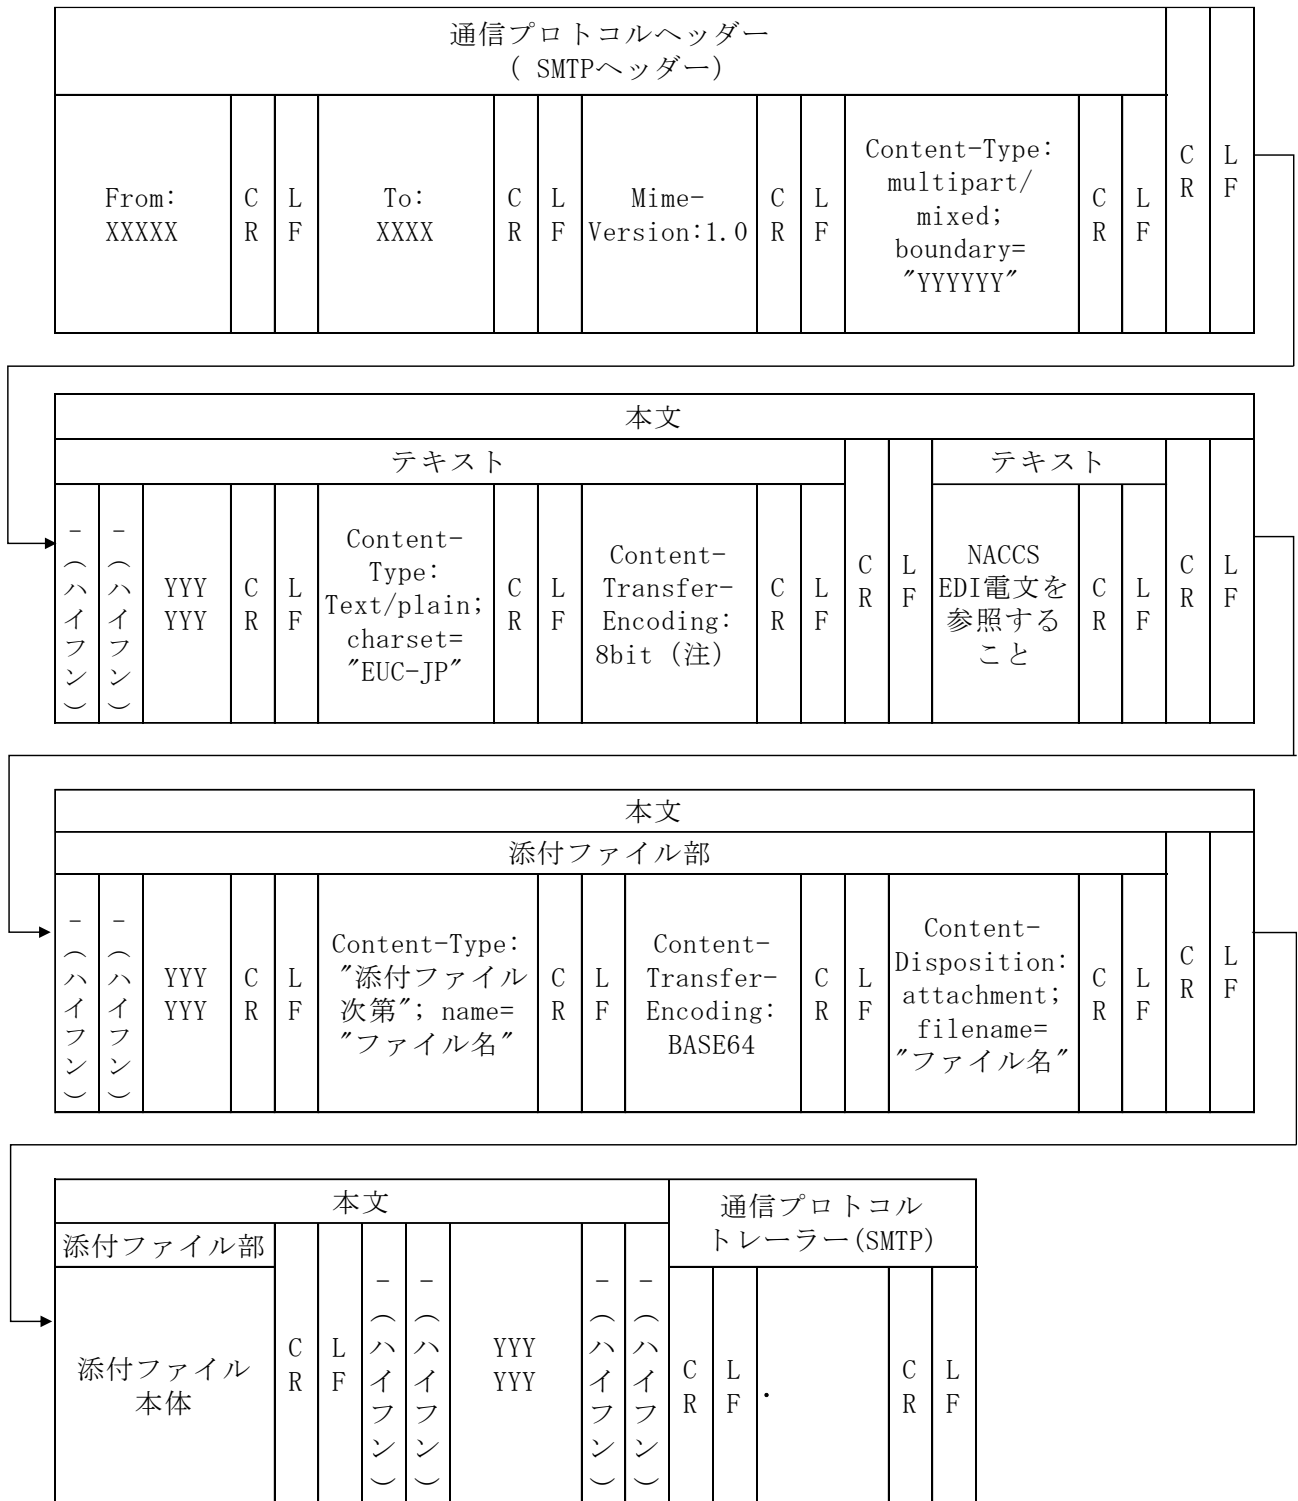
| 通信プロトコルヘッダー ( SMTPヘッダー) | | | | | | | | | | | | | |
|---|---|---|---|---|---|---|---|---|---|---|---|---|---|
| From: XXXXX | CR | LF | To: XXXX | CR | LF | Mime-Version:1.0 | CR | LF | Content-Type: multipart/mixed; boundary= ”YYYYYY” | CR | LF | CR | LF |

| 本文 | | | | | | | | | | | | | | | | |
|---|---|---|---|---|---|---|---|---|---|---|---|---|---|---|---|---|
| テキスト | | | | | | | | | | | CR | LF | テキスト | | | CR | LF |
| -(ハイフン) | -(ハイフン) | YYYYYY | CR | LF | Content-Type: Text/plain; charset= ”EUC-JP” | CR | LF | Content-Transfer-Encoding: 8bit (注) | CR | LF | | | NACCS EDI電文を参照すること | CR | LF | | |

| 本文 | | | | | | | | | | | | | | |
|---|---|---|---|---|---|---|---|---|---|---|---|---|---|---|
| 添付ファイル部 | | | | | | | | | | | | | CR | LF |
| -(ハイフン) | -(ハイフン) | YYYYYY | CR | LF | Content-Type: ”添付ファイル次第”; name= ”ファイル名” | CR | LF | Content-Transfer-Encoding: BASE64 | CR | LF | Content-Disposition: attachment; filename= ”ファイル名” | CR | LF | | |

| 本文 | | | | | | | | 通信プロトコルトレーラー(SMTP) | | | | |
|---|---|---|---|---|---|---|---|---|---|---|---|---|
| 添付ファイル部 | CR | LF | -(ハイフン) | -(ハイフン) | YYYYYY | -(ハイフン) | -(ハイフン) | | | | | |
| 添付ファイル本体 | | | | | | | | CR | LF | . | CR | LF |